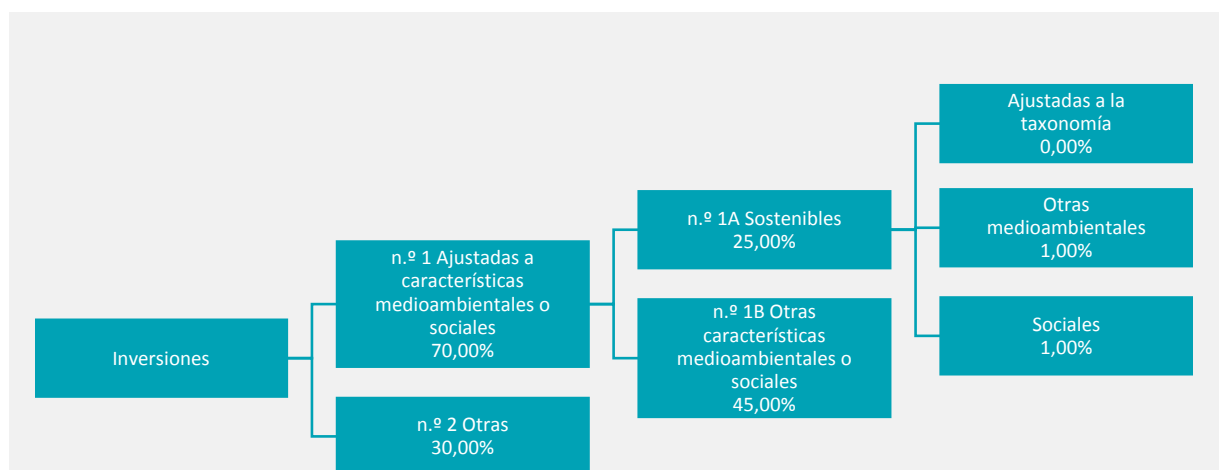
Inversiones

n.º 1 Ajustadas a características medioambientales o sociales
70,00%

n.º 2 Otras
30,00%

n.º 1A Sostenibles
25,00%

n.º 1B Otras características medioambientales o sociales
45,00%

Ajustadas a la taxonomía
0,00%

Otras medioambientales
1,00%

Sociales
1,00%